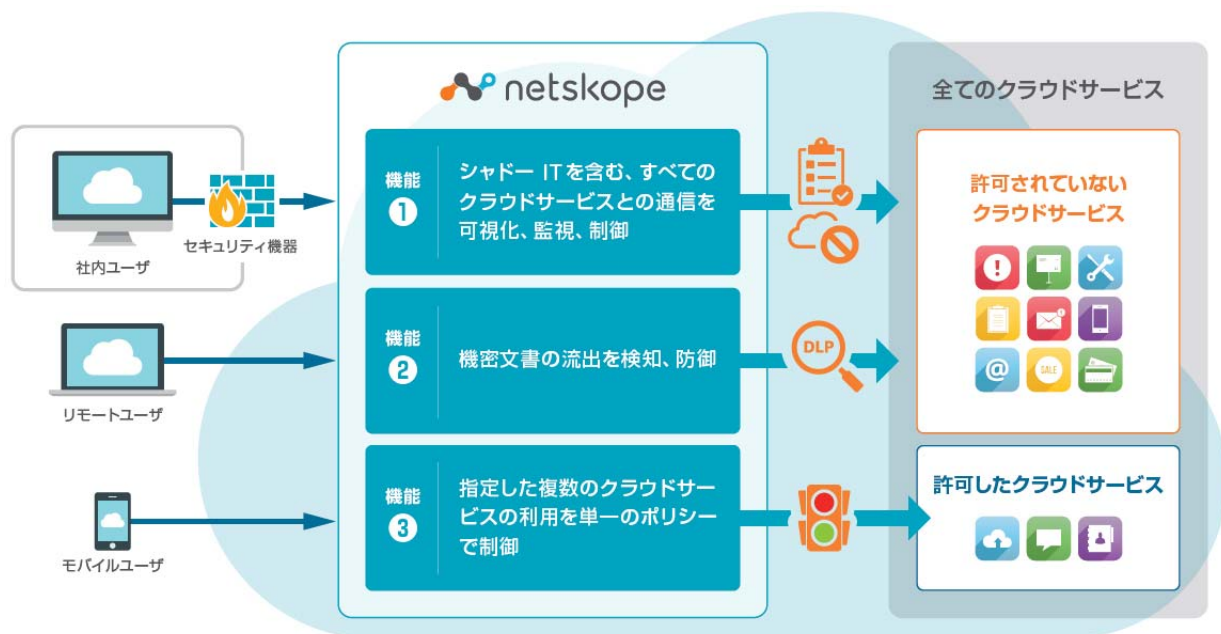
netskope

社内ユーザ

セキュリティ機器

リモートユーザ

モバイルユーザ

機能 1
シャドー ITを含む、すべてのクラウドサービスとの通信を可視化、監視、制御

機能 2
機密文書の流出を検知、防御

機能 3
指定した複数のクラウドサービスの利用を単一のポリシーで制御

DLP

全てのクラウドサービス

許可されていないクラウドサービス

SALE

許可したクラウドサービス